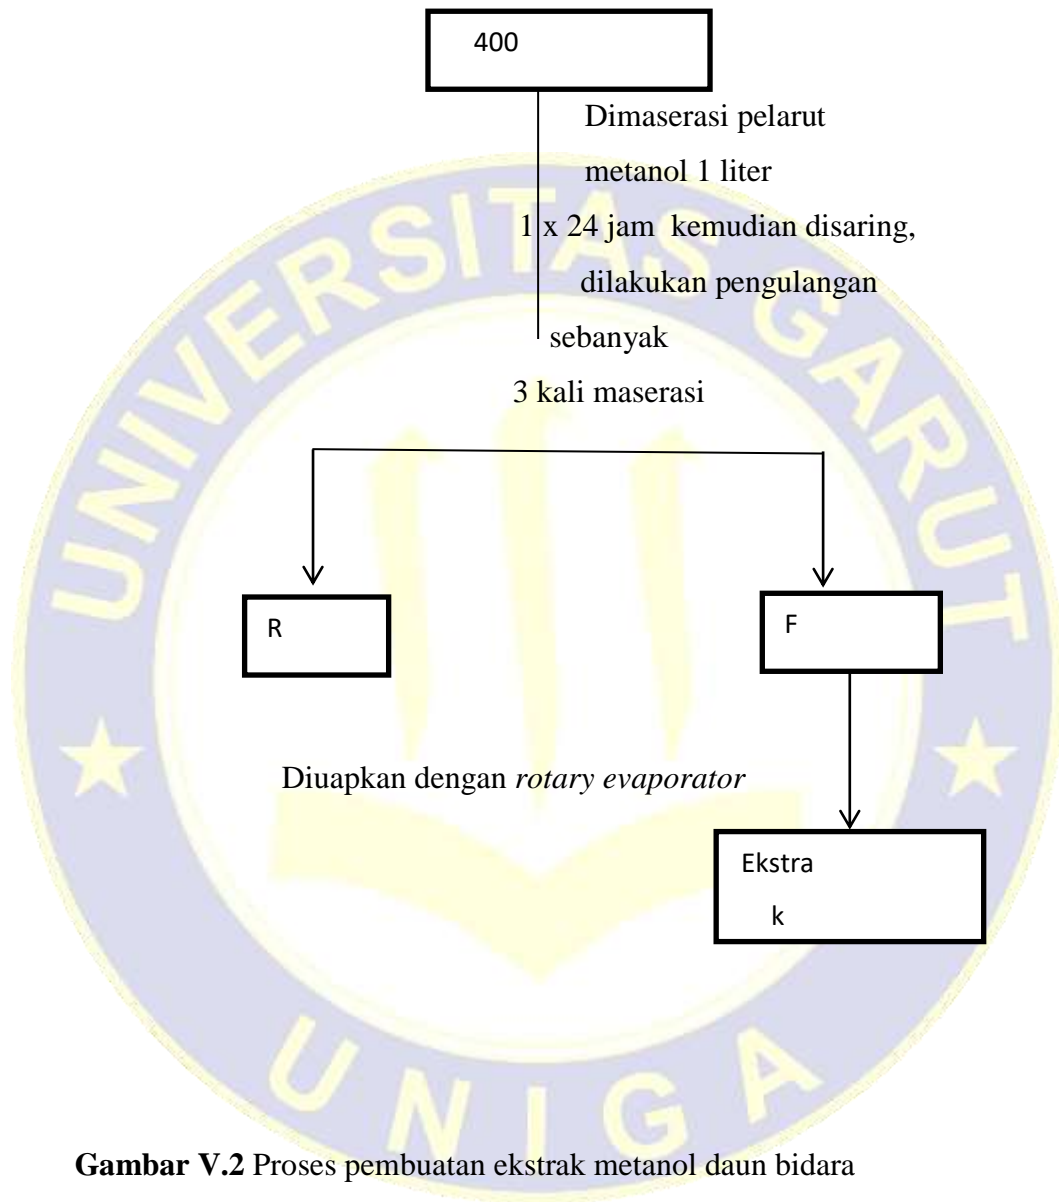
400

Dimaserasi pelarut metanol 1 liter 1 x 24 jam kemudian disaring, dilakukan pengulangan sebanyak 3 kali maserasi

R

F

Diuapkan dengan *rotary evaporator*

Ekstra k

UNIVERSITAS GARUT

UNIGA

**Gambar V.2** Proses pembuatan ekstrak metanol daun bidara